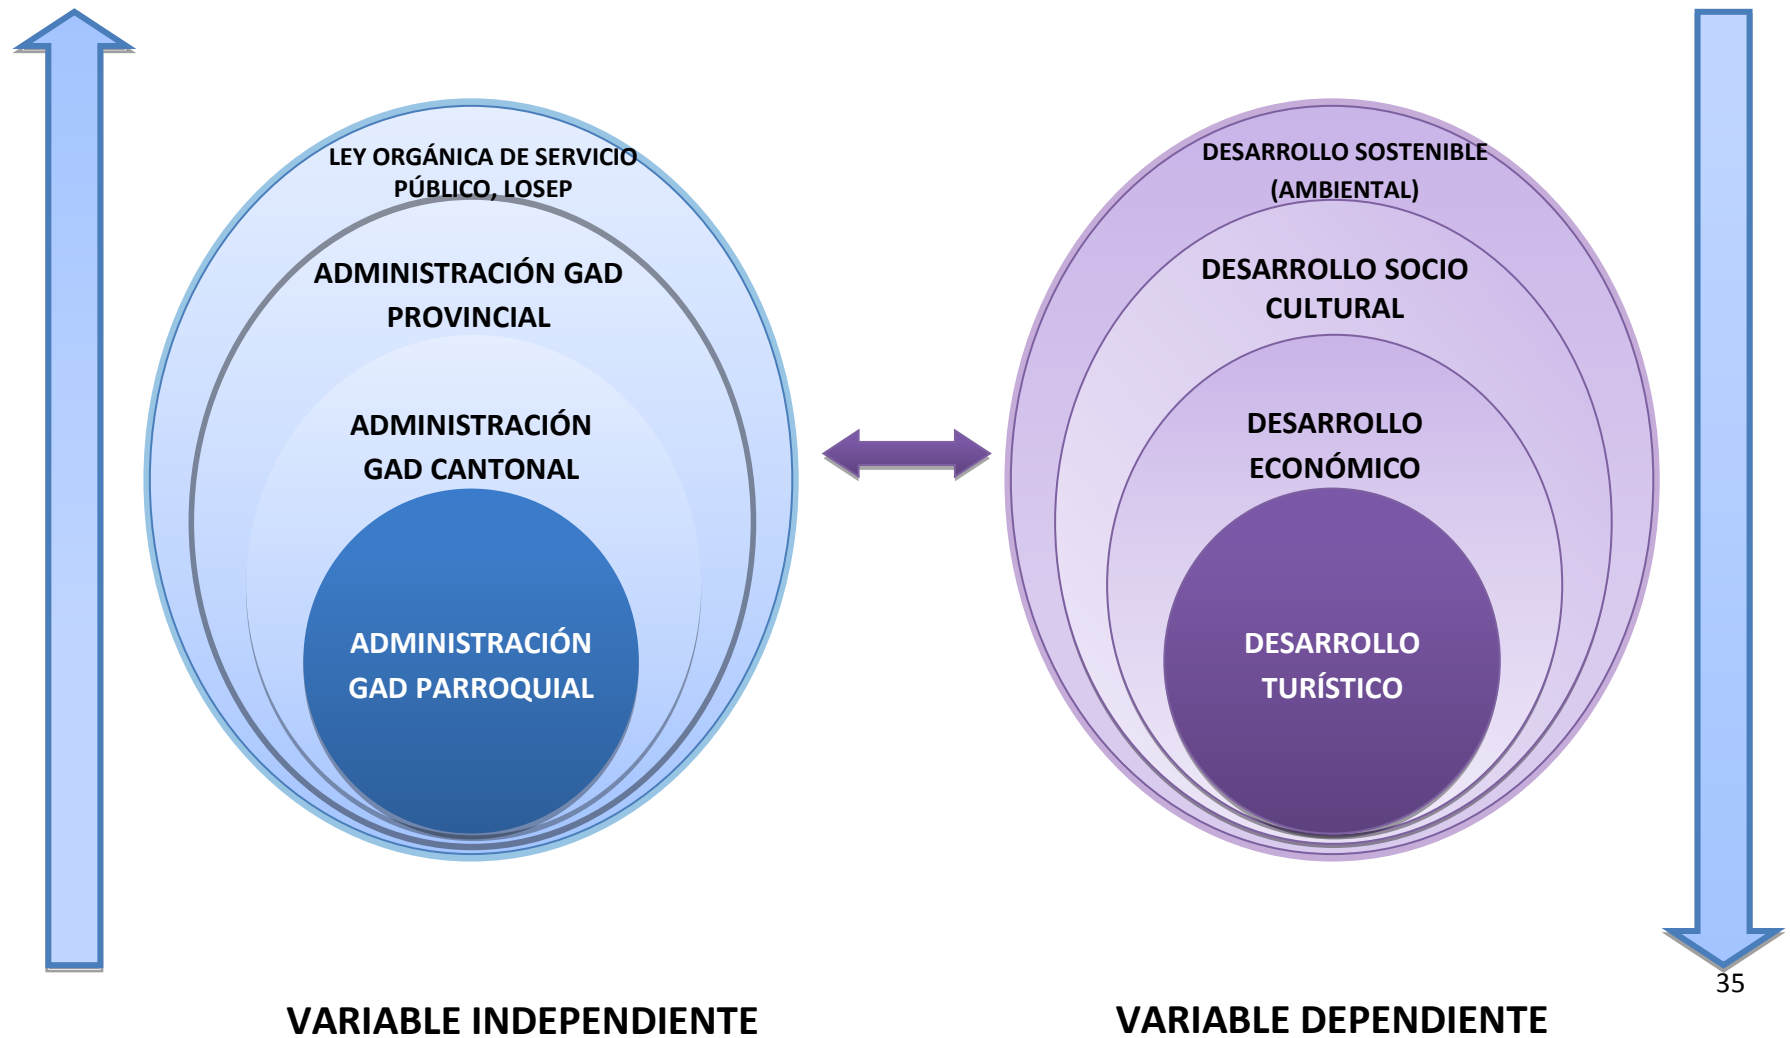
LEY ORGÁNICA DE SERVICIO PÚBLICO, LOSEP

ADMINISTRACIÓN GAD PROVINCIAL

ADMINISTRACIÓN GAD CANTONAL

ADMINISTRACIÓN GAD PARROQUIAL

DESARROLLO SOSTENIBLE (AMBIENTAL)

DESARROLLO SOCIO CULTURAL

DESARROLLO ECONÓMICO

DESARROLLO TURÍSTICO

35

VARIABLE INDEPENDIENTE

VARIABLE DEPENDIENTE